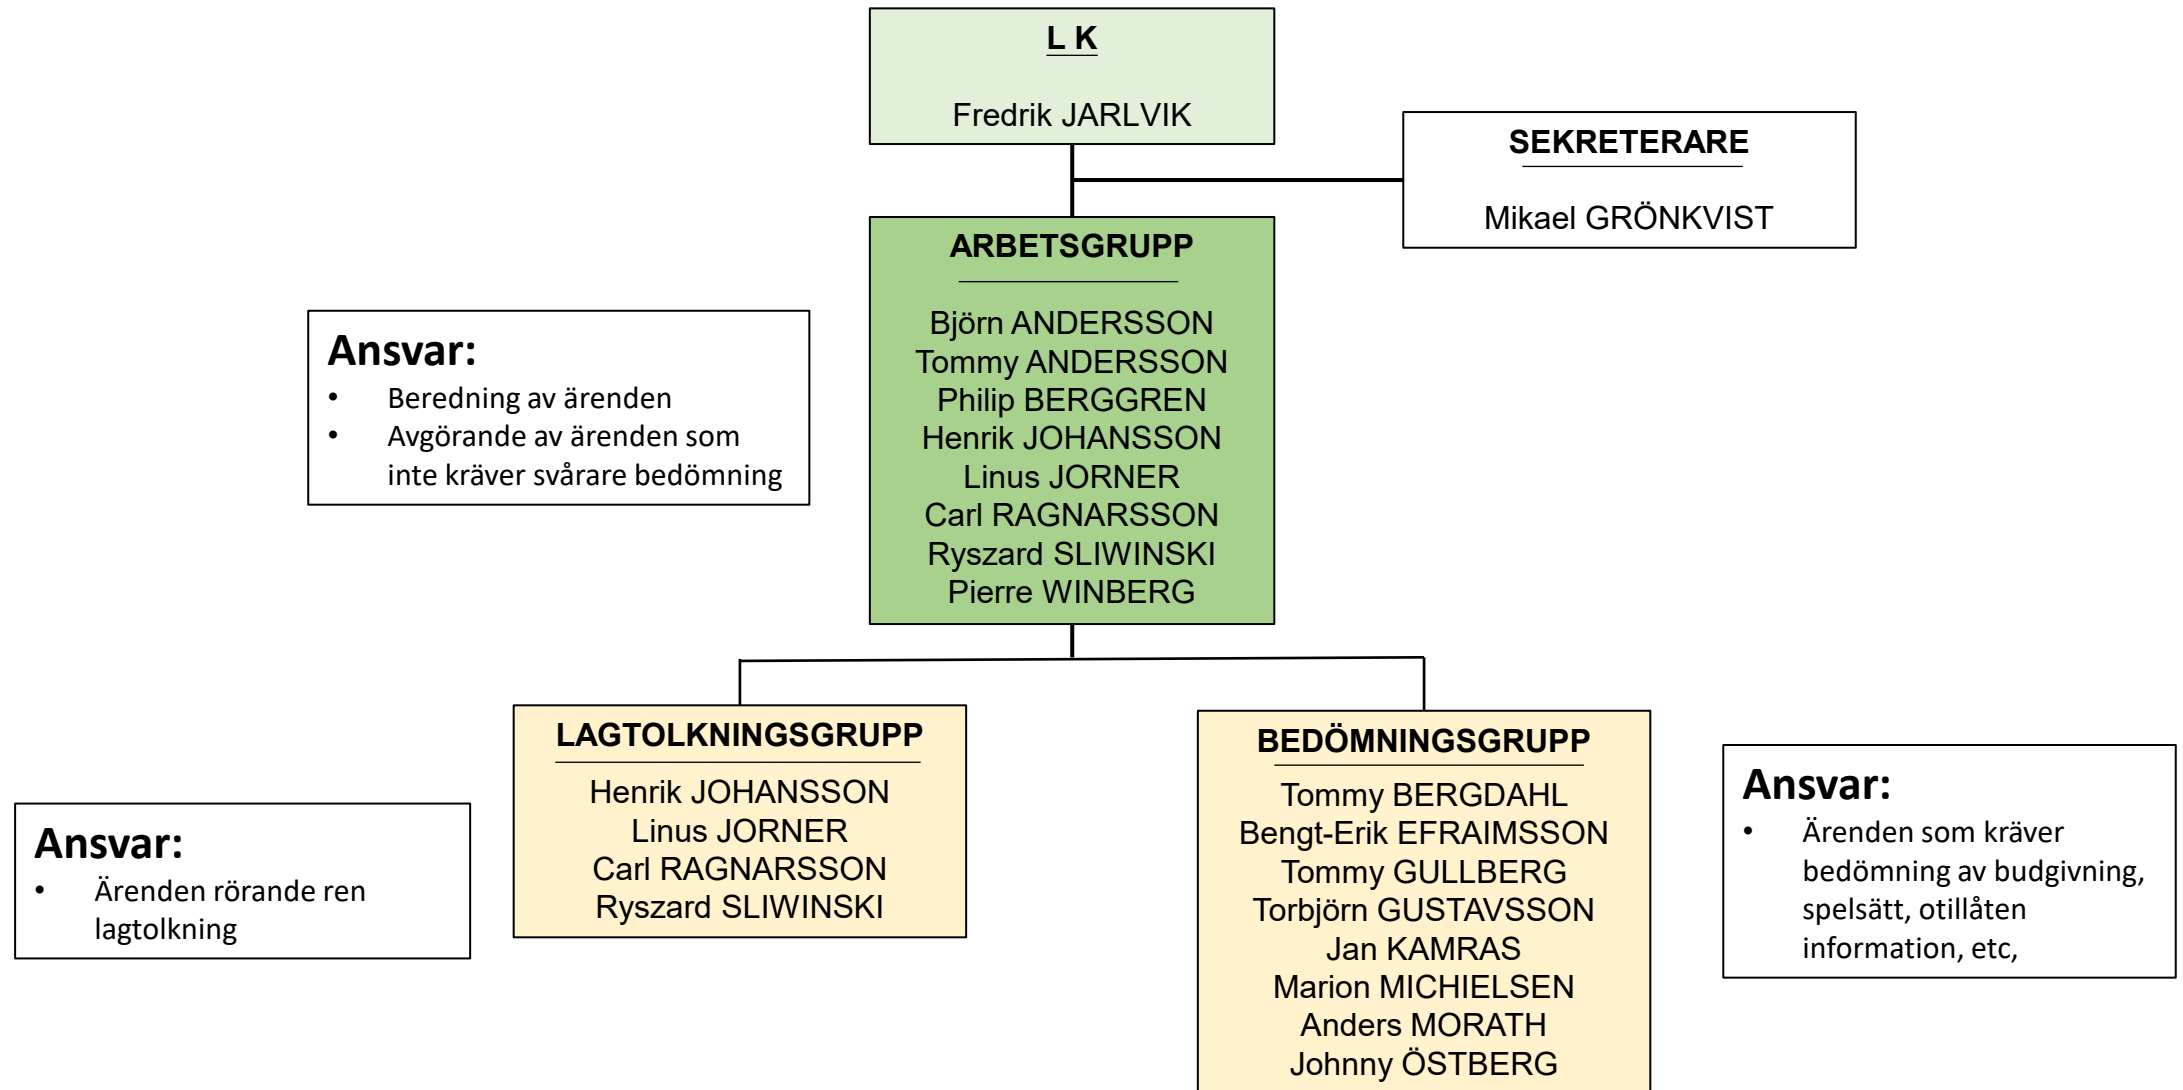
L K

Fredrik JARLVIK

SEKRETERARE

Mikael GRÖNKVIST

Ansvar:
• Beredning av ärenden
• Avgörande av ärenden som inte kräver svårare bedömning

ARBETSGRUPP

Björn ANDERSSON
Tommy ANDERSSON
Philip BERGGREN
Henrik JOHANSSON
Linus JORNER
Carl RAGNARSSON
Ryszard SLIWINSKI
Pierre WINBERG

LAGTOLKNINGSGRUPP

Henrik JOHANSSON
Linus JORNER
Carl RAGNARSSON
Ryszard SLIWINSKI

BEDÖMNINGSGRUPP

Tommy BERGDAHL
Bengt-Erik EFRAIMSSON
Tommy GULLBERG
Torbjörn GUSTAVSSON
Jan KAMRAS
Marion MICHIELSEN
Anders MORATH
Johnny ÖSTBERG

Ansvar:
• Ärenden rörande ren lagtolkning

Ansvar:
• Ärenden som kräver bedömning av budgivning, spelsätt, otillåten information, etc,